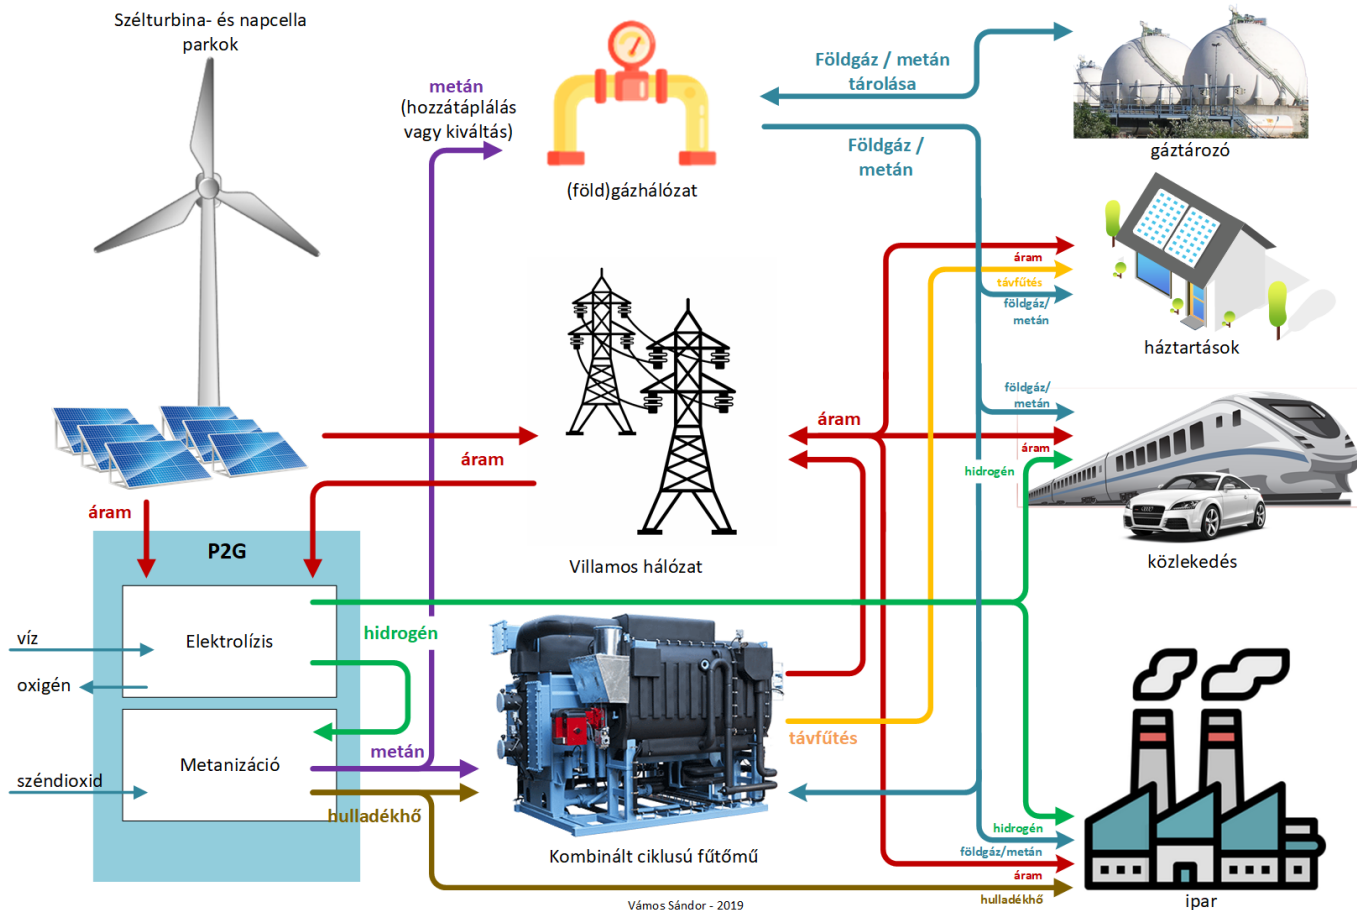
Szélturbina- és napcella parkok

metán
(hozzátáplálás vagy kiváltás)

(föld)gázhálózat

Földgáz / metán tárolása

gáztározó

Földgáz / metán

áram
távfűtés
földgáz/ metán

háztartások

áram

áram

földgáz/ metán

áram

hidrogén

közlekedés

áram

Villamos hálózat

P2G

Elektrolízis

víz

oxigén

hidrogén

Metanizáció

széndioxid

metán

hulladékhő

távfűtés

Kombinált ciklusú fűtőmű

hidrogén
földgáz/metán
áram
hulladékhő

ipar

Vámos Sándor - 2019